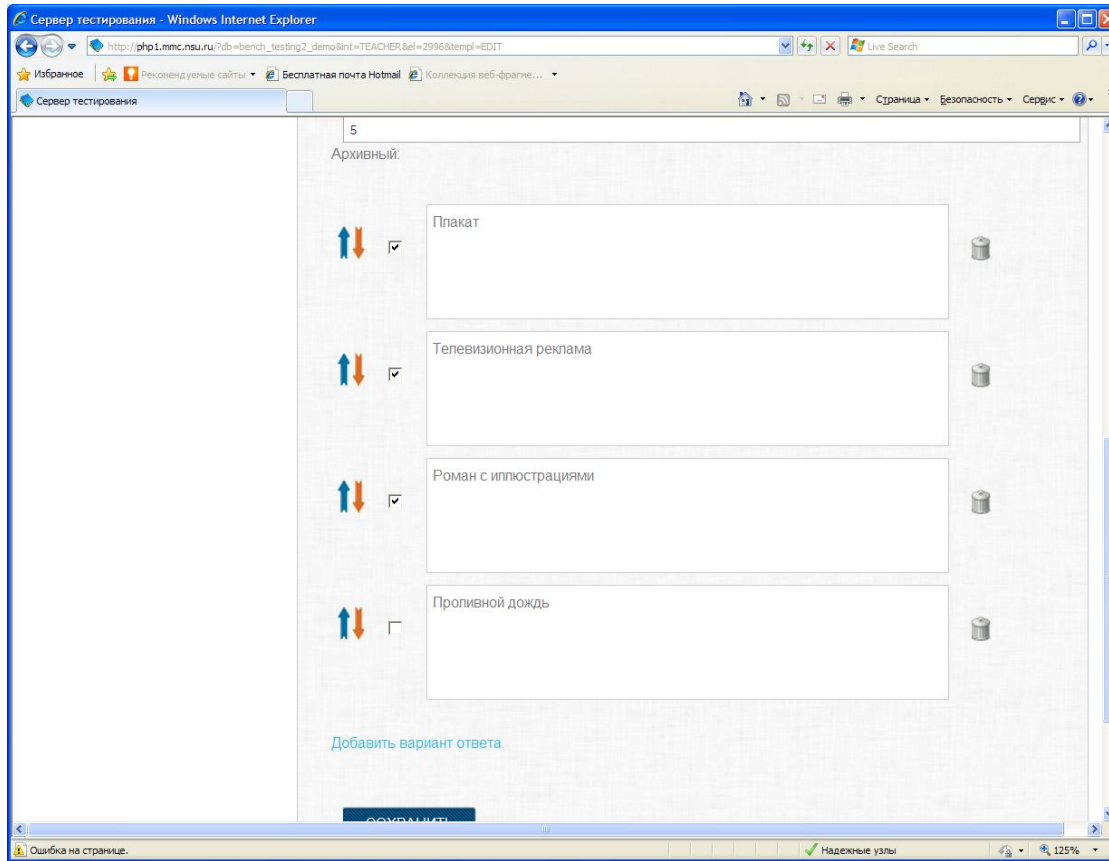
Сервер тестирования - Windows Internet Explorer

http://php1.mmc.nsu.ru/?db=bench_testing2_demo&int=TEACHER&el=2996&templ=EDIT

Live Search

Избранное | Рекомендуемые сайты ▾ Бесплатная почта Hotmail Коллекция веб-фрагме... ▾

Сервер тестирования

Страница ▾ Безопасность ▾ Сервис ▾

5

Архивный:

Плакат

Телевизионная реклама

Роман с иллюстрациями

Проливной дождь

Добавить вариант ответа

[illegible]

Ошибка на странице.

Надежные узлы

125%